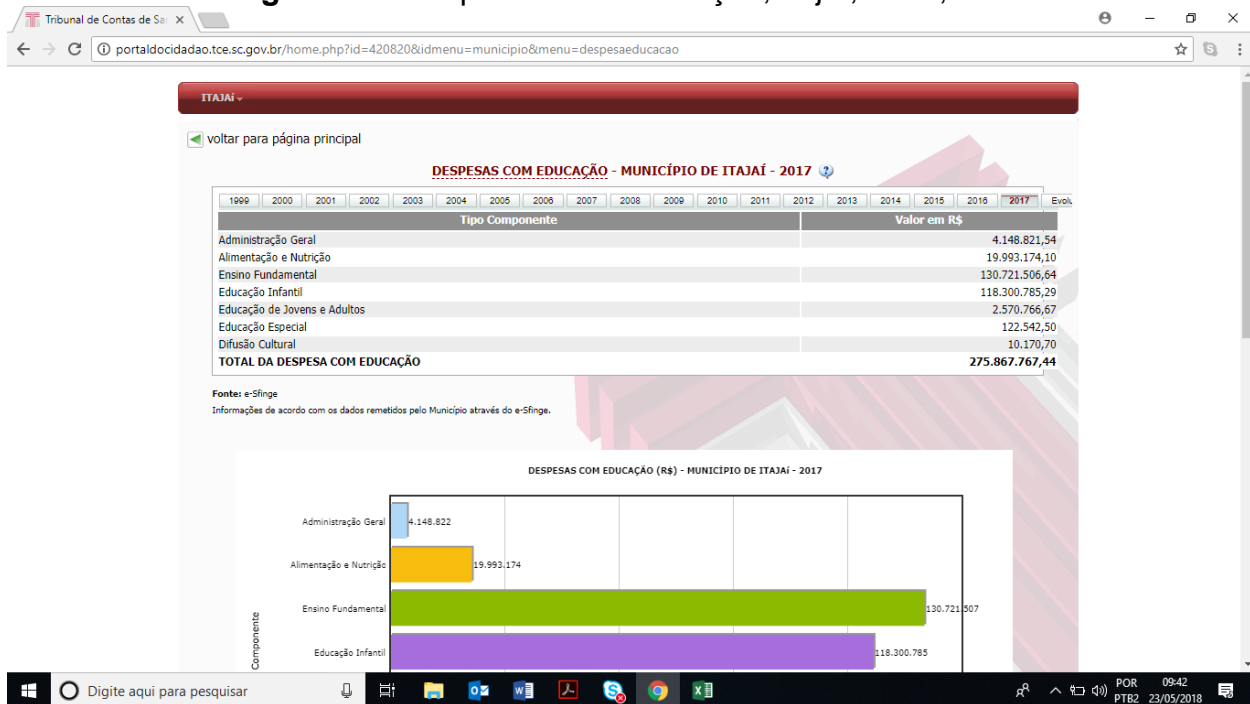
Tribunal de Contas de Sa ×

portaldocidadao.tce.sc.gov.br/home.php?id=420820&idmenu=municipio&menu=despesaeducacao

ITAJAÍ

voltar para página principal

DESPESAS COM EDUCAÇÃO - MUNICÍPIO DE ITAJAÍ - 2017

1999 2000 2001 2002 2003 2004 2005 2006 2007 2008 2009 2010 2011 2012 2013 2014 2015 2016 2017 Evolu

| Tipo Componente | Valor em R$ |
|---|---|
| Administração Geral | 4.148.821,54 |
| Alimentação e Nutrição | 19.993.174,10 |
| Ensino Fundamental | 130.721.506,64 |
| Educação Infantil | 118.300.785,29 |
| Educação de Jovens e Adultos | 2.570.766,67 |
| Educação Especial | 122.542,50 |
| Difusão Cultural | 10.170,70 |
| TOTAL DA DESPESA COM EDUCAÇÃO | 275.867.767,44 |

Fonte: e-Sfinge
Informações de acordo com os dados remetidos pelo Município através do e-Sfinge.

DESPESAS COM EDUCAÇÃO (R$) - MUNICÍPIO DE ITAJAÍ - 2017

Administração Geral 4.148.822
Alimentação e Nutrição 19.993.174
Ensino Fundamental 130.721.507
Educação Infantil 118.300.785
Componente

Digite aqui para pesquisar
POR PTB2 09:42 23/05/2018